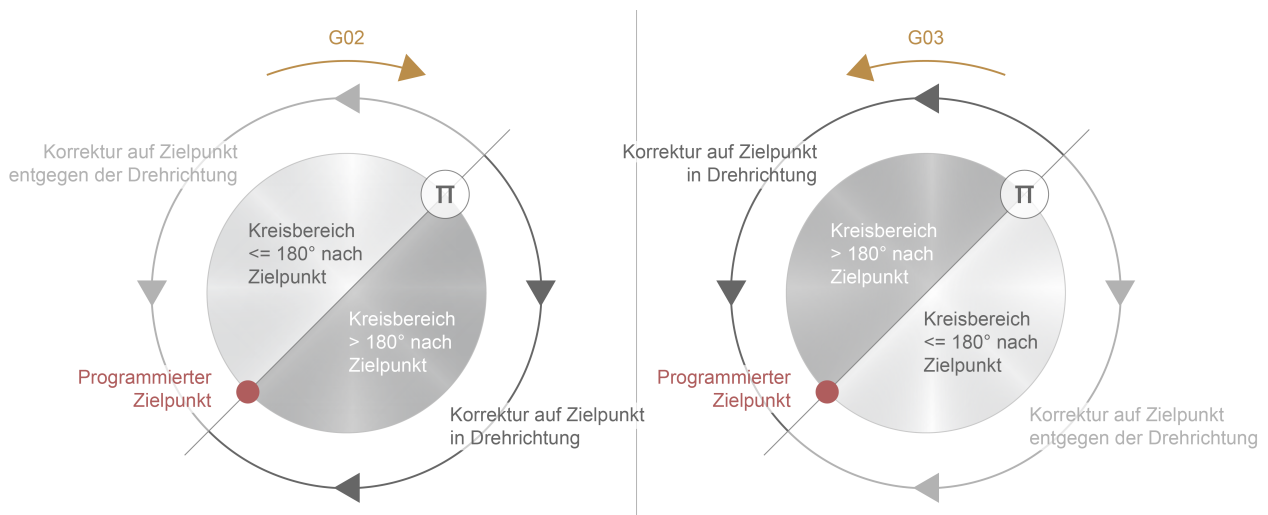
G02

Korrektur auf Zielpunkt entgegen der Drehrichtung

π

Kreisbereich <= 180° nach Zielpunkt

Kreisbereich > 180° nach Zielpunkt

Programmierter Zielpunkt

Korrektur auf Zielpunkt in Drehrichtung

G03

Korrektur auf Zielpunkt in Drehrichtung

π

Kreisbereich > 180° nach Zielpunkt

Kreisbereich <= 180° nach Zielpunkt

Programmierter Zielpunkt

Korrektur auf Zielpunkt entgegen der Drehrichtung